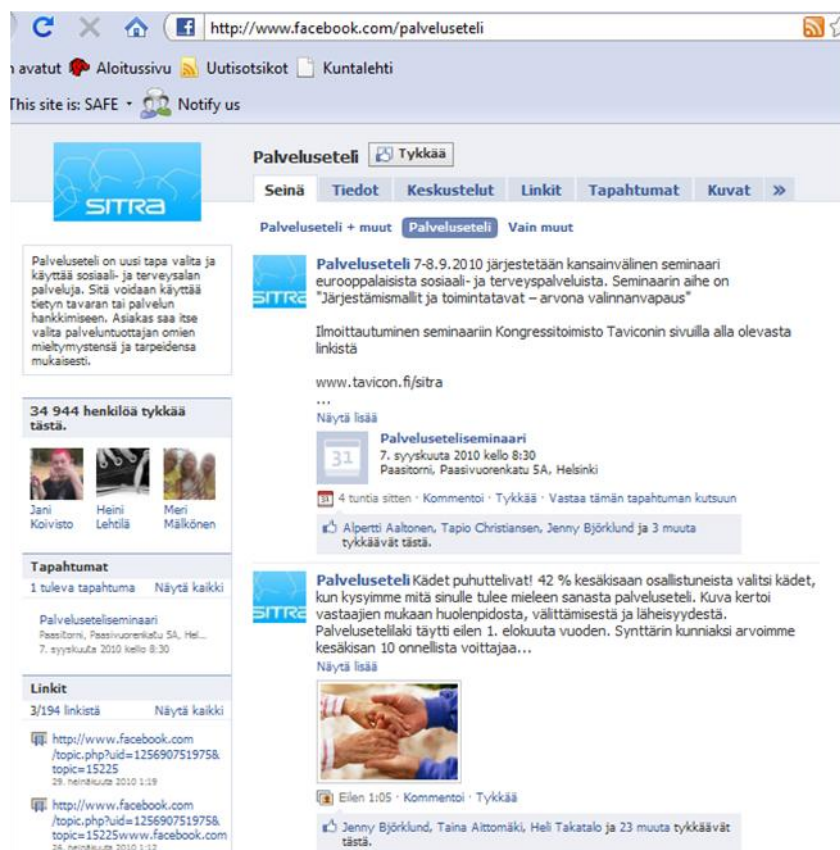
http://www.facebook.com/palveluseteli

n avatut Aloitussivu Uutisotsikot Kuntalehti

This site is: SAFE Notify us

SITRA

Palveluseteli on uusi tapa valita ja käyttää sosiaali- ja terveysalan palveluja. Sitä voidaan käyttää tietyn tavaran tai palvelun hankkimiseen. Asiakas saa itse valita palveluntuottajan omien mieltymystensä ja tarpeidensa mukaisesti.

34 944 henkilöä tykkää tästä.

Jani Koivisto
Heini Lehtilä
Meri Mälkönen

Tapahtumat
1 tuleva tapahtuma Näytä kaikki

Palveluseteliseminaari
Paasitorni, Paasivuorenkatu 5A, Hel...
7. syyskuuta 2010 kello 8:30

Linkit
3/194 linkistä Näytä kaikki

http://www.facebook.com/topic.php?uid=1256907519758&topic=15225
29. heinäkuuta 2010 1:19

http://www.facebook.com/topic.php?uid=1256907519758&topic=15225www.facebook.com
26. heinäkuuta 2010 1:12

Palveluseteli Tykkää

Seinä Tiedot Keskustelut Linkit Tapahtumat Kuvat »

Palveluseteli + muut Palveluseteli Vain muut

Palveluseteli 7-8.9.2010 järjestetään kansainvälinen seminaari eurooppalaisista sosiaali- ja terveyspalveluista. Seminaarin aihe on "Järjestämismallit ja toimintatavat – arvona valinnanvapaus"

Ilmoittautuminen seminaariin Kongressitoimisto Taviconin sivuilla alla olevasta linkistä

www.tavicon.fi/sitra
...
Näytä lisää

31
Palveluseteliseminaari
7. syyskuuta 2010 kello 8:30
Paasitorni, Paasivuorenkatu 5A, Helsinki

4 tuntia sitten · Kommentoi · Tykkää · Vastaa tämän tapahtuman kutsuun

Alpertti Aaltonen, Tapio Christiansen, Jenny Björklund ja 3 muuta tykkäävät tästä.

Palveluseteli Kädet puhuttelivat! 42 % kesäkisaan osallistuneista valitsi kädet, kun kysyimme mitä sinulle tulee mieleen sanasta palveluseteli. Kuva kertoi vastaajien mukaan huolenpidosta, välittämisestä ja läheisyydestä. Palvelusetelilaki täytti eilen 1. elokuuta vuoden. Synttärin kunniaksi arvoimme kesäkisan 10 onnellista voittajaa...
Näytä lisää

Eilen 1:05 · Kommentoi · Tykkää

Jenny Björklund, Taina Aittomäki, Heli Takatalo ja 23 muuta tykkäävät tästä.